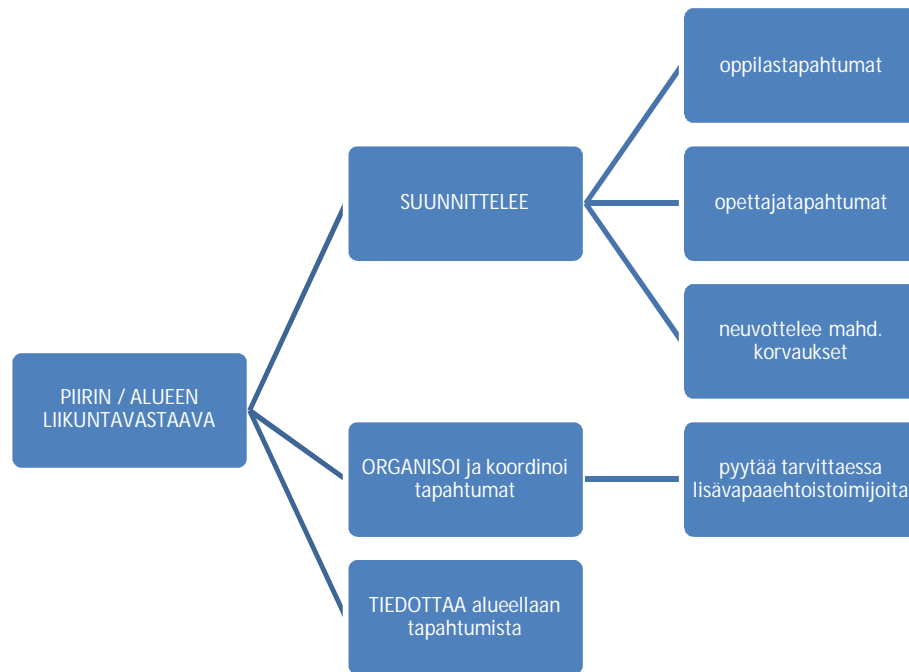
PIIRIN / ALUEEN LIIKUNTAVASTAAVA

SUUNNITTELEE

oppilastapahtumat

opettajatapahtumat

neuvottelee mahd. korvaukset

ORGANISOI ja koordinoi tapahtumat

pyytää tarvittaessa lisävapaaehtoistoimijoita

TIEDOTTAA alueellaan tapahtumista